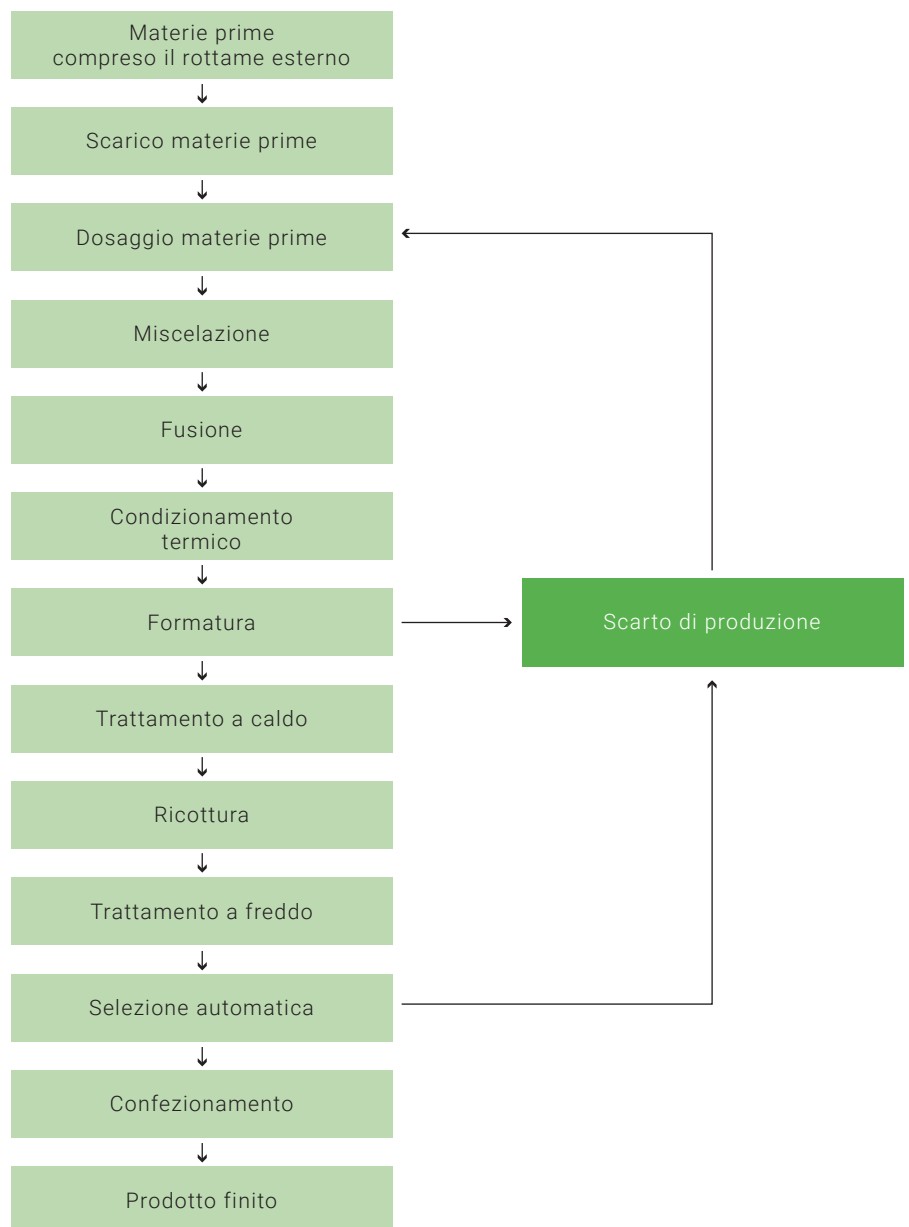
Materie prime compreso il rottame esterno

Scarico materie prime

Dosaggio materie prime

Miscelazione

Fusione

Condizionamento termico

Formatura

Scarto di produzione

Trattamento a caldo

Ricottura

Trattamento a freddo

Selezione automatica

Confezionamento

Prodotto finito